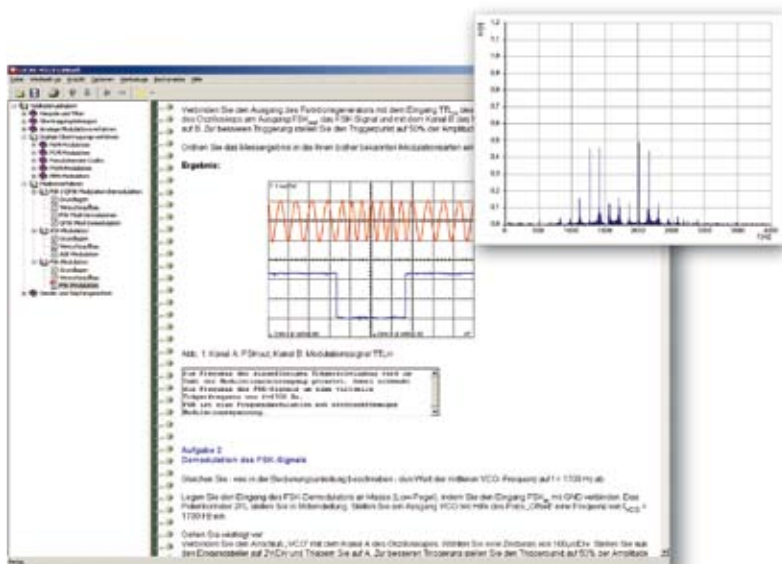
Verbinden Sie den Ausgang des Funktionsgenerators mit dem Eingang TTL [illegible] des Oszilloskops am Ausgang FSK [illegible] das FSK Signal und mit dem Kanal B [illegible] auf B. Zur besseren Triggerung stellen Sie den Triggerpunkt auf 50% der Amplitude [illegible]

Ordnen Sie das Messergebnis in die Ihnen bisher bekannten Modulationsarten ein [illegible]

Ergebnis:

Abb. 1 Kanal A: FSKout, Kanal B: Modulationssignal TTLin

Aufgabe 2
Demodulation des FSK-Signals

Stecken Sie - wie in der Bedienungsanleitung beschrieben - den Wert der mittleren VCO-Frequenz auf f = 1700 Hz ab.

Legen Sie den Eingang des FSK-Demodulators an Masse (Low-Pegel), indem Sie den Eingang FSK mit GND verbinden. Das Potentiometer 2FL stellen Sie in Mittelstellung. Stellen Sie am Ausgang VCO mit Hilfe des Potis „Offset" eine Frequenz von $f_{VCO}$ = 1700 Hz ein.

Gehen Sie wie folgt vor:
Verbinden Sie den Anschluss „VCO" mit dem Kanal A des Oszilloskops. Wählen Sie eine Zeitbasis von 100µs/Div. Stellen Sie auf den Eingangsteiler auf 2V/Div und Triggern Sie auf A. Zur besseren Triggerung stellen Sie den Triggerpunkt auf 50% der Amplitude

0 500 1000 1500 2000 2500 3000 3500 4000
1.2 1.1 1 0.9 0.8 0.7 0.6 0.5 0.4 0.3 0.2 0.1 0